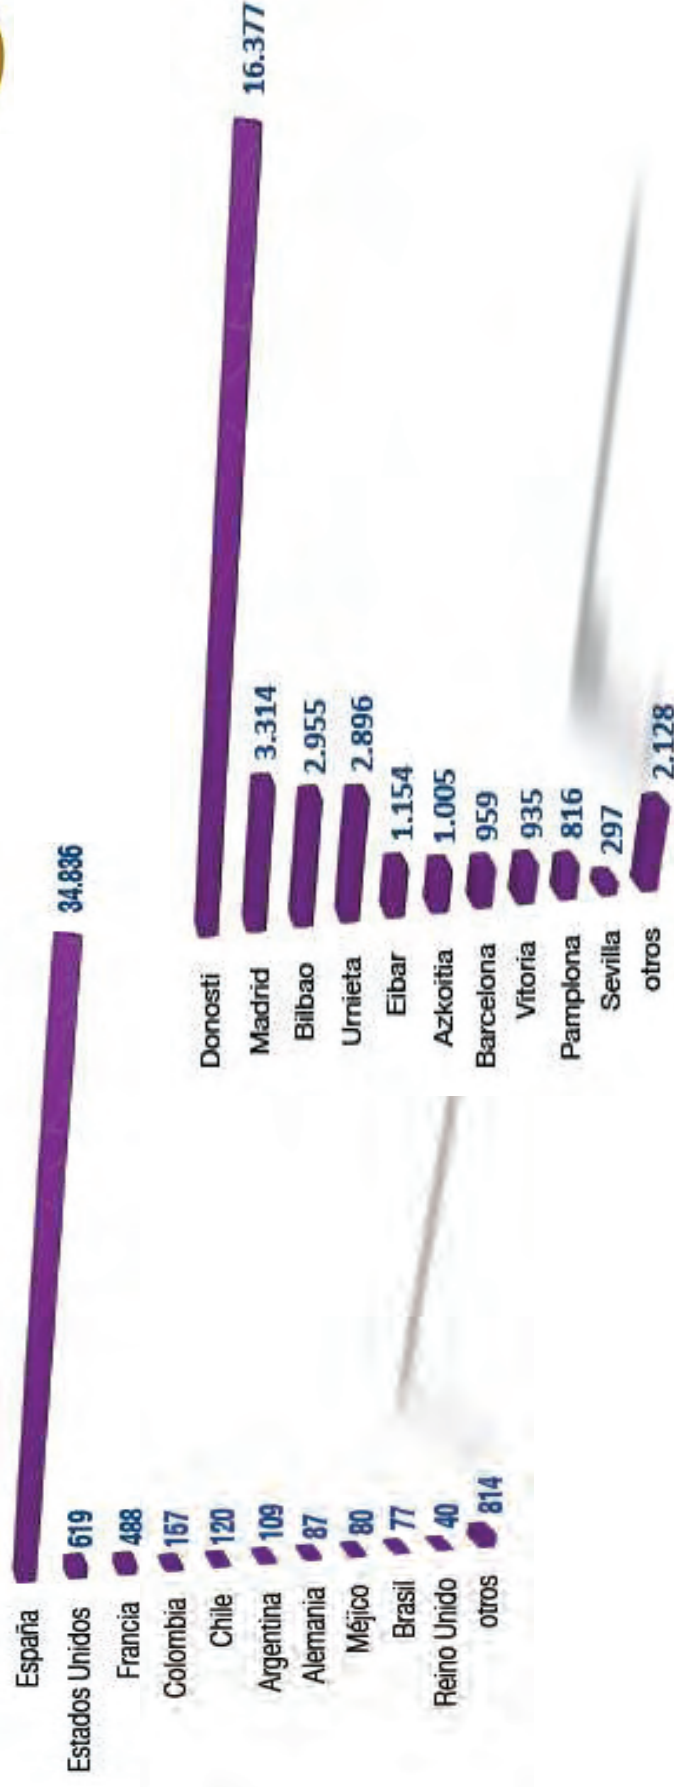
España 34.836
Estados Unidos 619
Francia 488
Colombia 167
Chile 120
Argentina 109
Alemania 87
Méjico 80
Brasil 77
Reino Unido 40
otros 814

Donosti 16.377
Madrid 3.314
Bilbao 2.955
Urnieta 2.896
Eibar 1.154
Azkoitia 1.005
Barcelona 959
Vitoria 935
Pamplona 816
Sevilla 297
otros 2.128